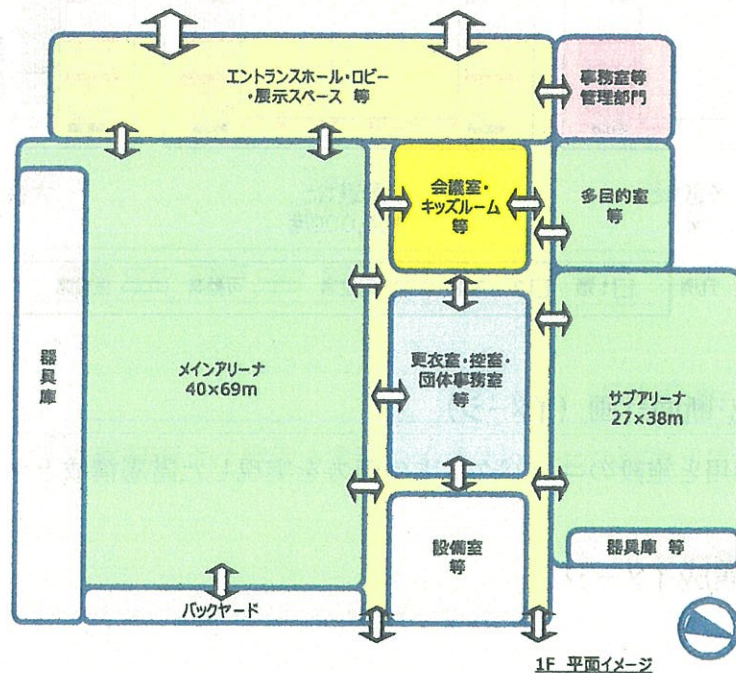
エントランスホール・ロビー
・展示スペース 等

事務室等
管理部門

会議室・
キッズルーム
等

多目的室
等

器
具
庫

メインアリーナ
40×69m

更衣室・控室・
団体事務室
等

サブアリーナ
27×38m

器具庫 等

設備室
等

バックヤード

1F 平面イメージ